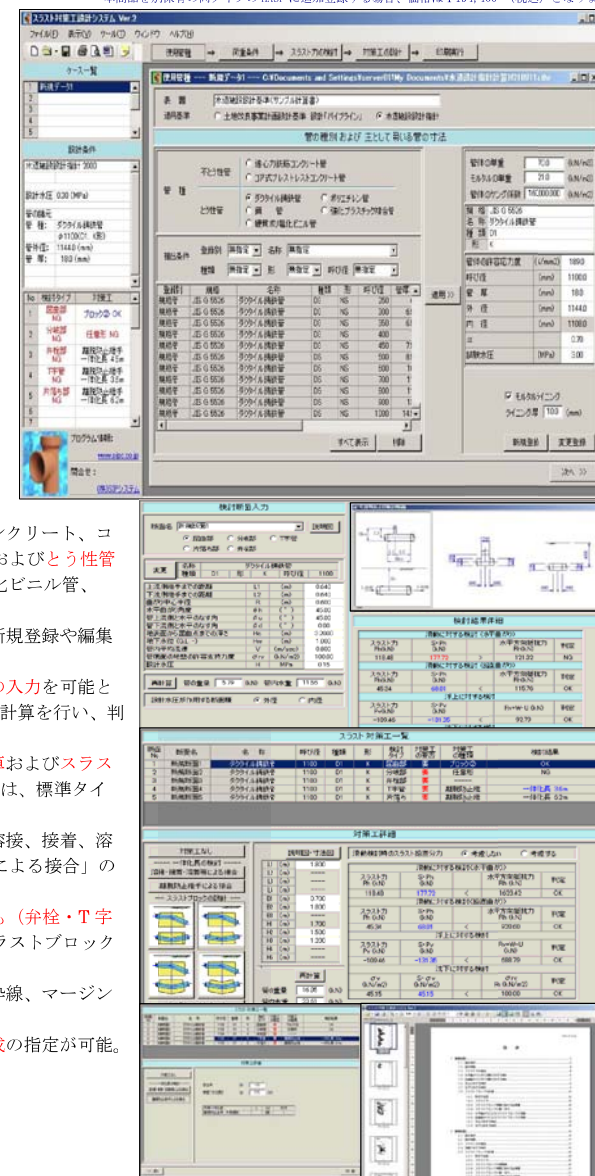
スラスト対策工設計システム Ver.2

ファイル(F) 表示(V) ツール(T) ウィンドウ(W) ヘルプ(H)

使用管種 → 設置条件 → スラスト力の検討 → 対策工の設計 → 印刷実行

ケース一覧
1 新規データ1

設計条件
水道施設設計指針 2000
設計水圧 0.30 (MPa)
管の諸元
管種: ダクタイル鋳鉄管
φ1100(D1, K形)
管外径: 1144.0 (mm)
管厚: 18.0 (mm)

No 検討タイプ 対策工
1 図面部 NG ブロックOK
2 分岐部 NG 任意形 NG
3 片枝部 NG 離脱防止継手 一体化長 4.5m
4 T字管 NG 離脱防止継手 一体化長 3.5m
5 片落管 NG 離脱防止継手 一体化長 6.2m

プログラム情報
問合せ:

使用管種 ―― 新規データ1 ―― C:¥Documents and Settings¥server01¥My Documents¥水道施設設計指針¥01001.thr

表 題 水道施設設計基準(サンプル計算書)
適用基準 ○ 土地改良事業計画設計基準 設計「パイプライン」 ● 水道施設設計指針

管の種別 および 主として用いる管の寸法

管種
不とう性管 ○ 遠心力鉄筋コンクリート管 ○ コア式プレストレストコンクリート管
とう性管 ● ダクタイル鋳鉄管 ○ ポリエチレン管 ○ 鋼管 ○ 強化プラスチック複合管 ○ 硬質ポリ塩化ビニル管

種類 ダクタイル鋳鉄管

管体の単重 77.0 (kN/m3)
モルタルの単重 21.0 (kN/m3)
管体のヤング係数 160000.000 (kN/m2)
規格 JIS G 5526
名称 ダクタイル鋳鉄管
種類 D1
形 K

管体の許容応力度 (N/mm2) 180.0
呼び径 (mm) 1100.0
管厚 (mm) 18.0
外径 (mm) 1144.0
内径 (mm) 1108.0
α 0.70
試験水圧 (MPa) 3.00

☑ モルタルライニング
ライニング厚 10.0 (mm)

新規登録 変更登録
すべて表示 削除
適用>>
次へ>>

クリート、コ
およびとう性管
化ビニル管、

新規登録や編集

の入力を可能と
計算を行い、判

および スラス
は、標準タイ

溶接、接着、溶
による接合」の

(弁栓・T字
ラストブロック

線、マージン

の指定が可能。

検討断面入力
検討結果詳細
スラスト対策工一覧
対策工詳細